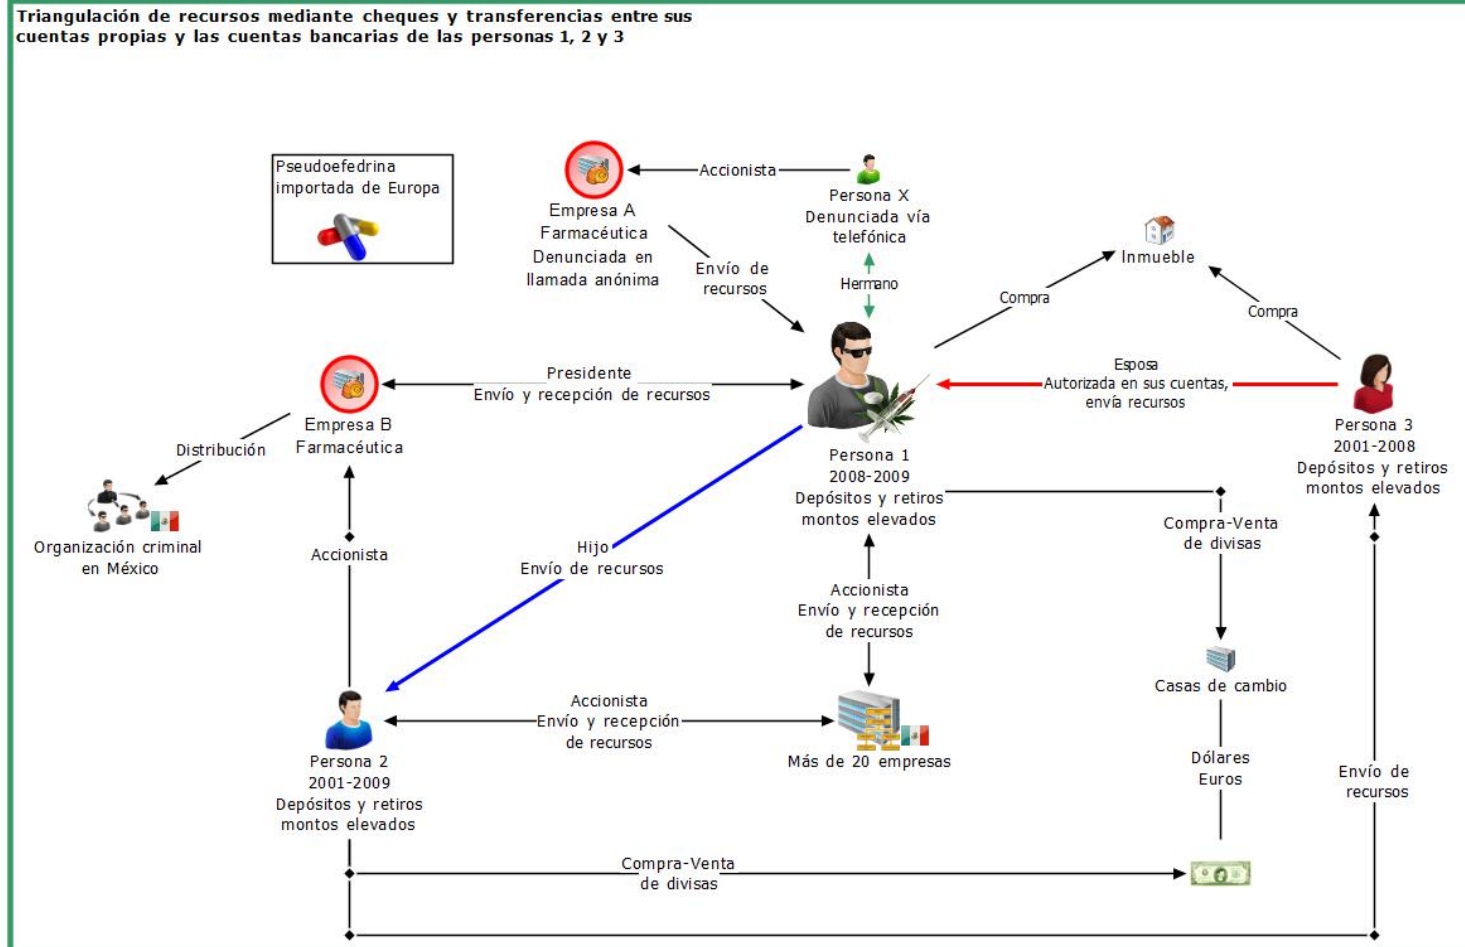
Triangulación de recursos mediante cheques y transferencias entre sus cuentas propias y las cuentas bancarias de las personas 1, 2 y 3

Pseudoefedrina importada de Europa

Empresa A
Farmacéutica
Denunciada en llamada anónima

Accionista

Persona X
Denunciada vía telefónica

Hermano

Envío de recursos

Inmueble

Compra

Compra

Empresa B
Farmacéutica

Presidente
Envío y recepción de recursos

Esposa
Autorizada en sus cuentas, envía recursos

Persona 3
2001-2008
Depósitos y retiros montos elevados

Distribución

Organización criminal en México

Persona 1
2008-2009
Depósitos y retiros montos elevados

Compra-Venta de divisas

Accionista

Hijo
Envío de recursos

Accionista
Envío y recepción de recursos

Casas de cambio

Persona 2
2001-2009
Depósitos y retiros montos elevados

Accionista
Envío y recepción de recursos

Más de 20 empresas

Dólares
Euros

Envío de recursos

Compra-Venta de divisas